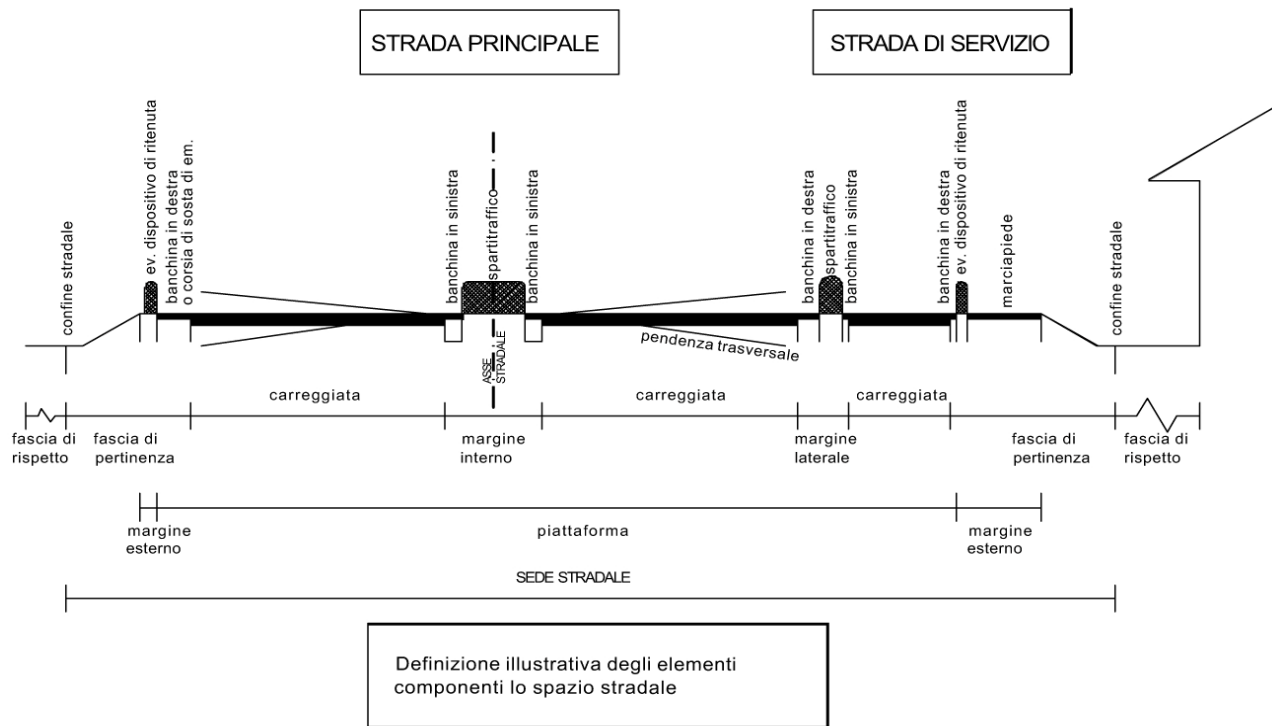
STRADA PRINCIPALE

STRADA DI SERVIZIO

confine stradale

ev. dispositivo di ritenuta

banchina in destra o corsia di sosta di em.

banchina in sinistra

spartitraffico

banchina in sinistra

ASSE STRADALE

banchina in destra

spartitraffico

banchina in sinistra

banchina in destra

ev. dispositivo di ritenuta

marciapiede

confine stradale

pendenza trasversale

carreggiata

carreggiata

carreggiata

fascia di rispetto

fascia di pertinenza

margine interno

margine laterale

fascia di pertinenza

fascia di rispetto

margine esterno

piattaforma

margine esterno

SEDE STRADALE

Definizione illustrativa degli elementi componenti lo spazio stradale